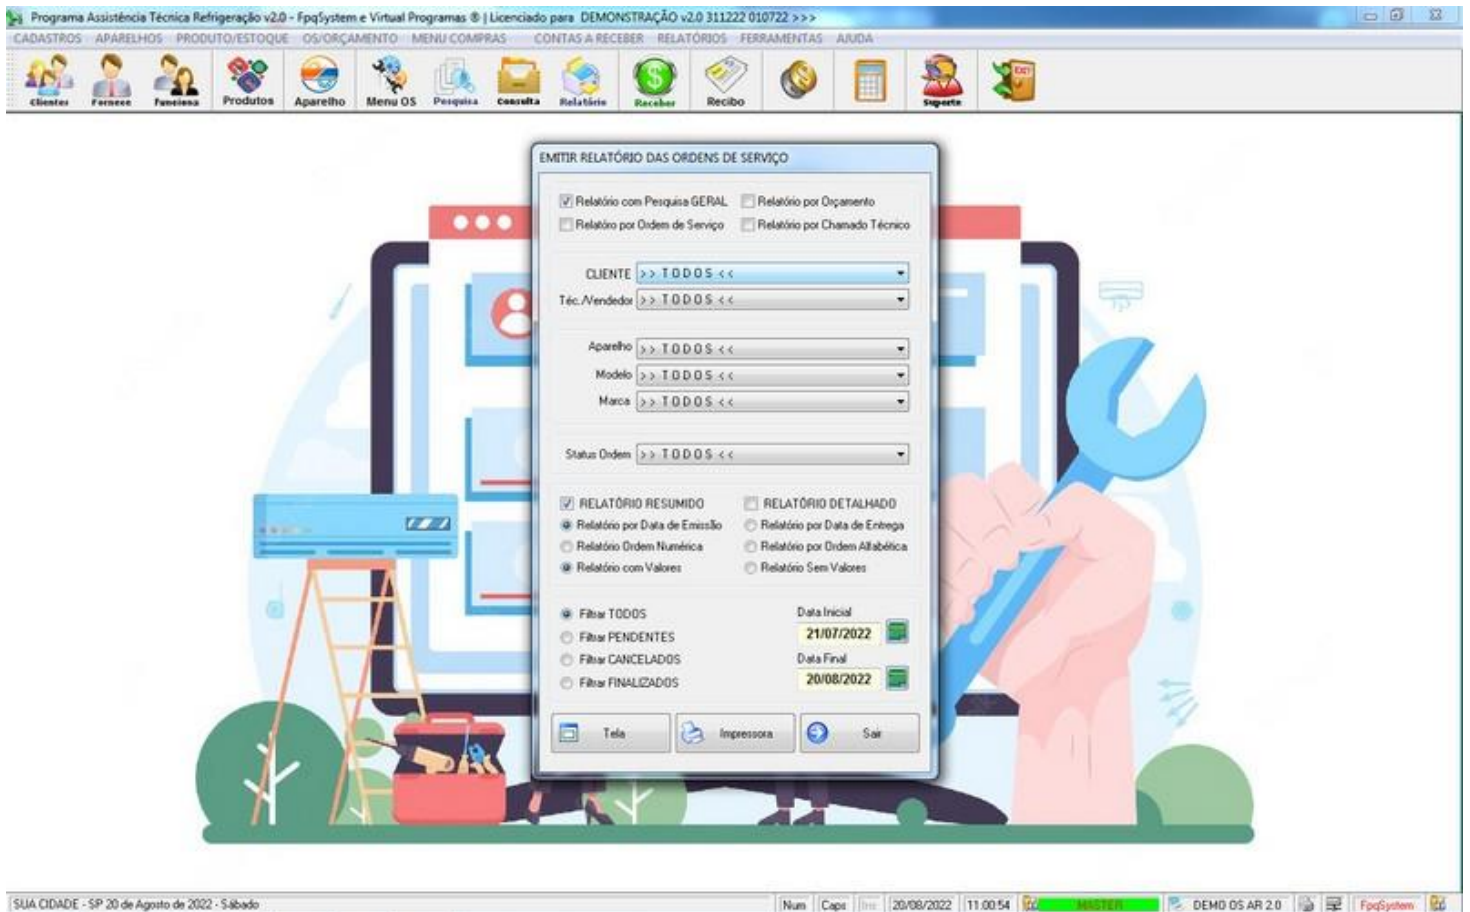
Programa Assistência Técnica Refrigeração v2.0 - FpqSystem e Virtual Programas ® | Licenciado para DEMONSTRAÇÃO v2.0 311222 010722 >>>

CADASTROS APARELHOS PRODUTO/ESTOQUE OS/ORÇAMENTO MENU COMPRAS CONTAS A RECEBER RELATÓRIOS FERRAMENTAS AJUDA

Clientes Fornece Funciona Produtos Aparelho Menu OS Pesquisa Consulta Relatório Receber Recibo Suporte

EMITIR RELATÓRIO DAS ORDENS DE SERVIÇO

Relatório com Pesquisa GERAL
Relatório por Orçamento
Relatório por Ordem de Serviço
Relatório por Chamado Técnico

CLIENTE >> T O D O S <<
Téc./Vendedor >> T O D O S <<

Aparelho >> T O D O S <<
Modelo >> T O D O S <<
Marca >> T O D O S <<

Status Ordem >> T O D O S <<

RELATÓRIO RESUMIDO
RELATÓRIO DETALHADO
Relatório por Data de Emissão
Relatório por Data de Entrega
Relatório Ordem Numérica
Relatório por Ordem Alfabética
Relatório com Valores
Relatório Sem Valores

Filtrar TODOS
Filtrar PENDENTES
Filtrar CANCELADOS
Filtrar FINALIZADOS
Data Inicial
21/07/2022
Data Final
20/08/2022

Tela
Impressora
Sair

SUA CIDADE - SP 20 de Agosto de 2022 - Sábado
Num Caps Ins 20/08/2022 11:00:54 MASTER DEMO OS AR 2.0 FpqSystem